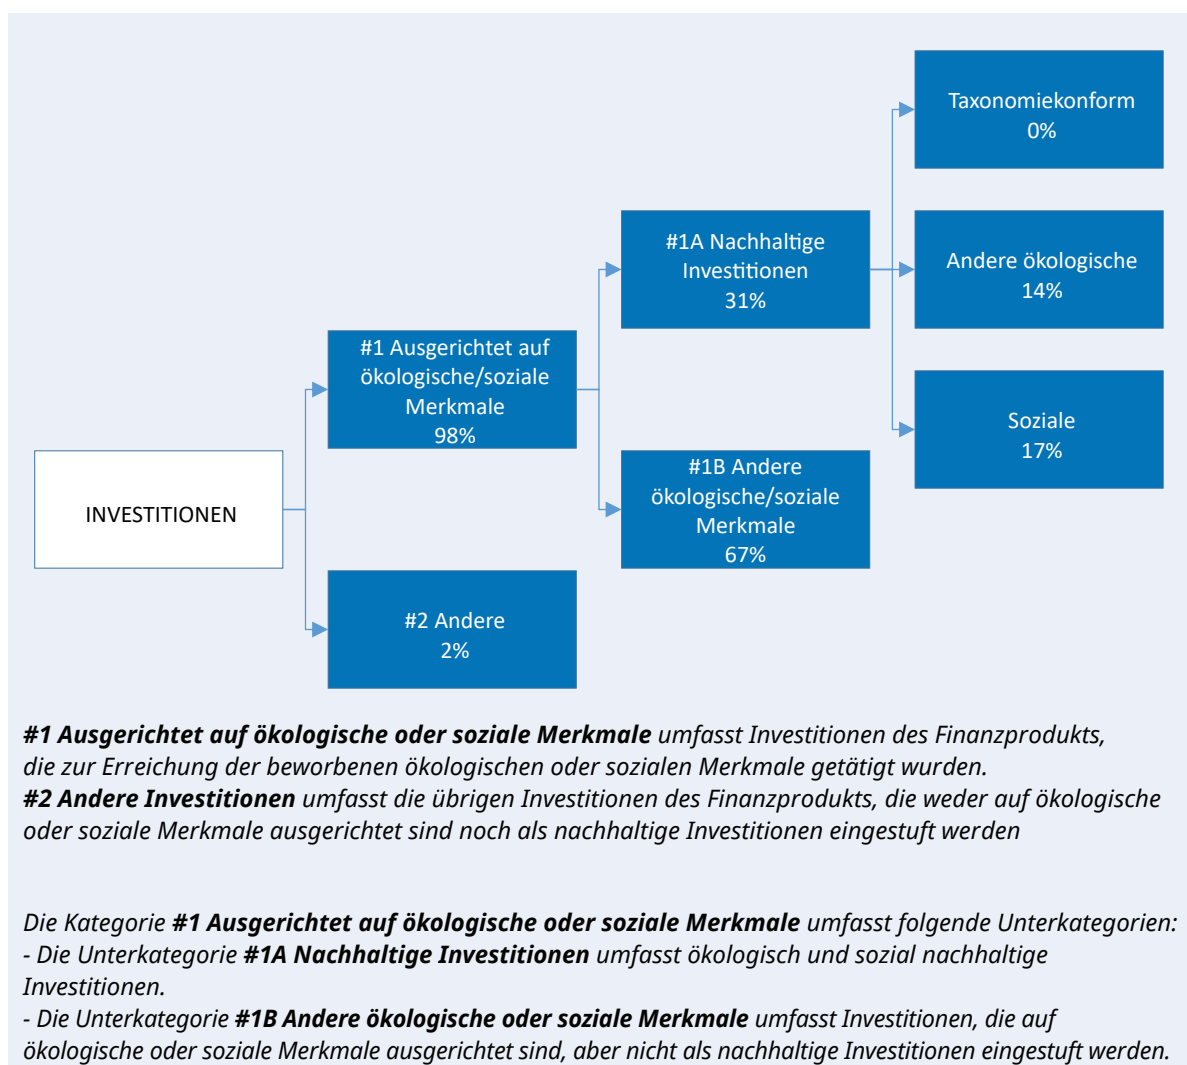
Taxonomiekonform
0%

#1A Nachhaltige Investitionen
31%

Andere ökologische
14%

#1 Ausgerichtet auf ökologische/soziale Merkmale
98%

Soziale
17%

#1B Andere ökologische/soziale Merkmale
67%

INVESTITIONEN

#2 Andere
2%

***#1 Ausgerichtet auf ökologische oder soziale Merkmale*** *umfasst Investitionen des Finanzprodukts, die zur Erreichung der beworbenen ökologischen oder sozialen Merkmale getätigt wurden.*
***#2 Andere Investitionen*** *umfasst die übrigen Investitionen des Finanzprodukts, die weder auf ökologische oder soziale Merkmale ausgerichtet sind noch als nachhaltige Investitionen eingestuft werden*

*Die Kategorie* ***#1 Ausgerichtet auf ökologische oder soziale Merkmale*** *umfasst folgende Unterkategorien:*
*- Die Unterkategorie* ***#1A Nachhaltige Investitionen*** *umfasst ökologisch und sozial nachhaltige Investitionen.*
*- Die Unterkategorie* ***#1B Andere ökologische oder soziale Merkmale*** *umfasst Investitionen, die auf ökologische oder soziale Merkmale ausgerichtet sind, aber nicht als nachhaltige Investitionen eingestuft werden.*